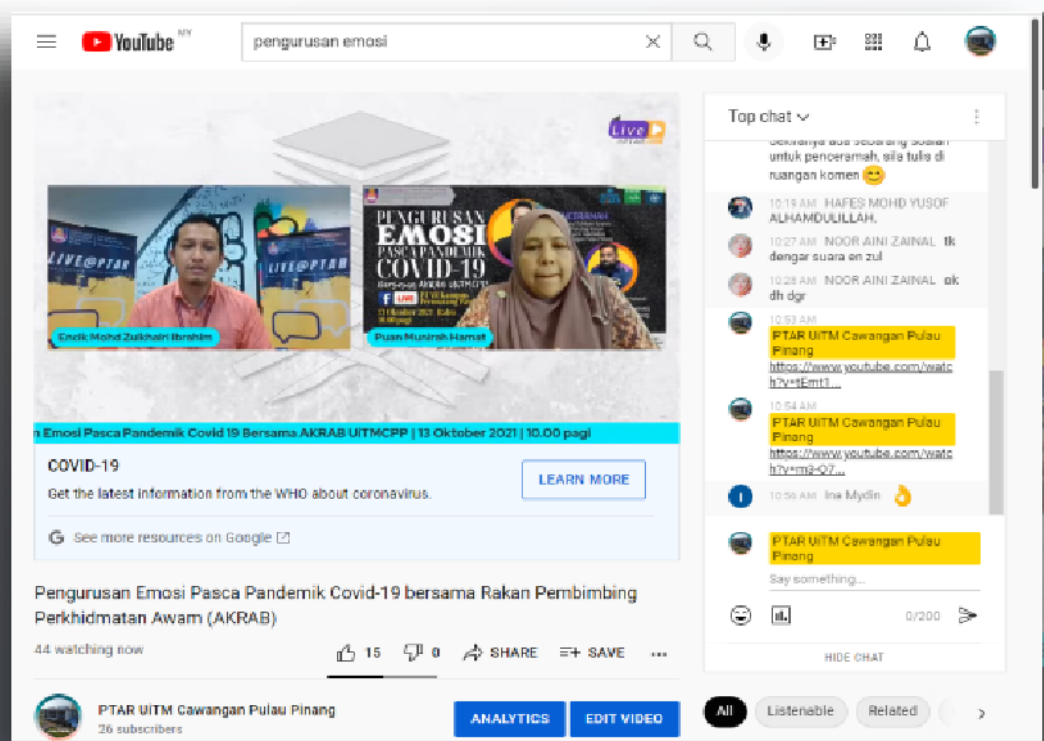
YouTube MY

pengurusan emosi

Live

LIVE@PTAR

Encik Mohd Zulkhairi Ibrahim

PENGURUSAN EMOSI PASCA PANDEMIK COVID-19

Puan Munirah Hamat

n Emosi Pasca Pandemik Covid 19 Bersama AKRAB UiTMCPP | 13 Oktober 2021 | 10.00 pagi

COVID-19

Get the latest information from the WHO about coronavirus.

LEARN MORE

See more resources on Google

Pengurusan Emosi Pasca Pandemik Covid-19 bersama Rakan Pembimbing Perkhidmatan Awam (AKRAB)

44 watching now

15 0 SHARE SAVE ...

PTAR UiTM Cawangan Pulau Pinang
26 subscribers

ANALYTICS EDIT VIDEO

Top chat

Sekiranya ada sebarang soalan untuk penceramah, sila tulis di ruangan komen 😊

10:19 AM HAFES MOHD YUSOF ALHAMDULILLAH.

10:27 AM NOOR AINI ZAINAL tk dengar suara en zul

10:28 AM NOOR AINI ZAINAL ok dh dgr

10:53 AM PTAR UiTM Cawangan Pulau Pinang https://www.youtube.com/watch?v=tEmt1...

10:54 AM PTAR UiTM Cawangan Pulau Pinang https://www.youtube.com/watch?v=m9-O7...

10:56 AM Ina Mydin 👌

PTAR UiTM Cawangan Pulau Pinang
Say something...

0/200

HIDE CHAT

All Listenable Related